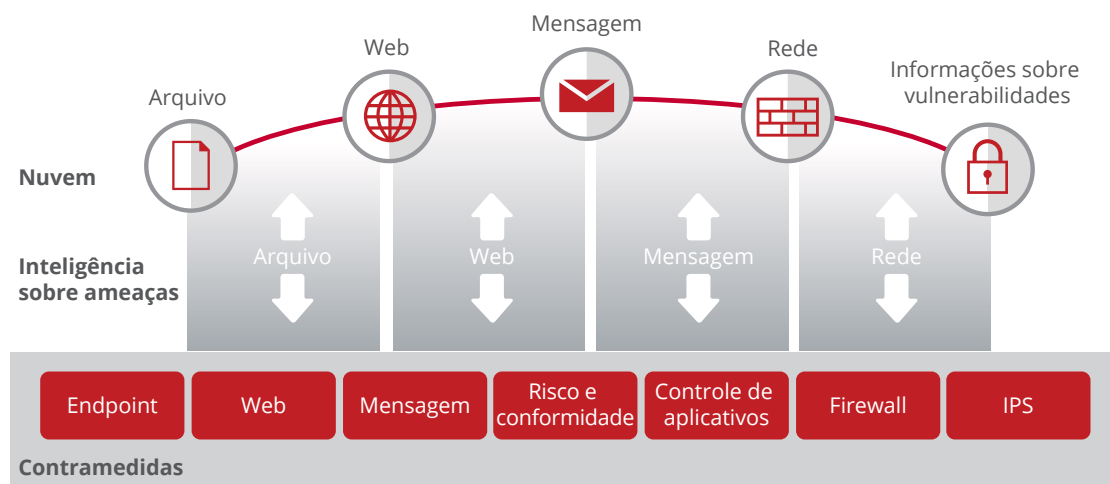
Mensagem

Web

Rede

Arquivo

Informações sobre vulnerabilidades

Nuvem

Inteligência sobre ameaças

Arquivo

Web

Mensagem

Rede

Endpoint

Web

Mensagem

Risco e conformidade

Controle de aplicativos

Firewall

IPS

Contramedidas